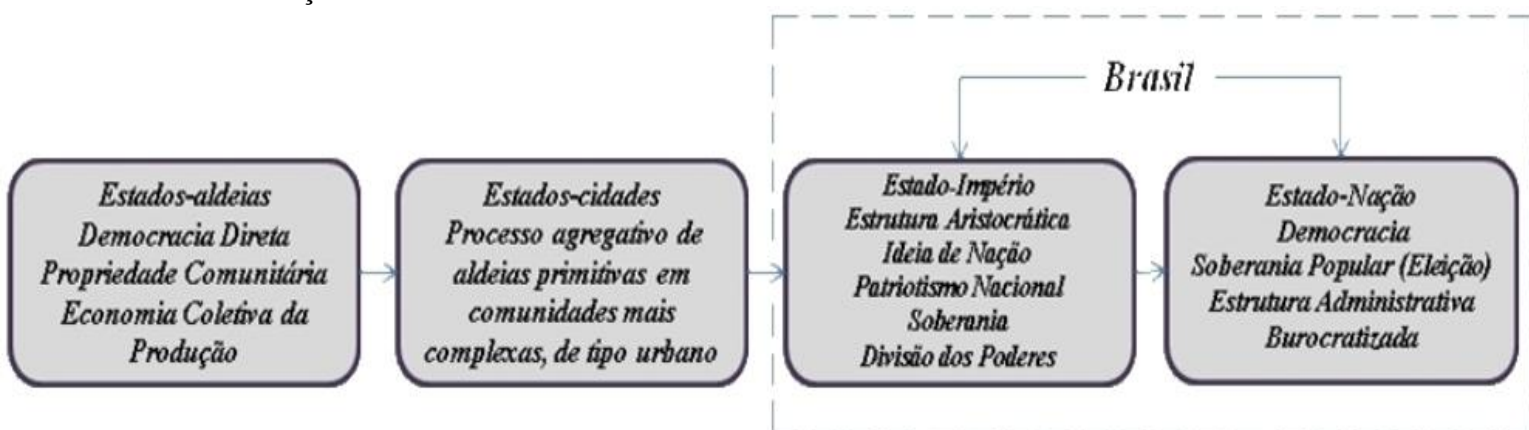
Brasil

Estados-aldeias
Democracia Direta
Propriedade Comunitária
Economia Coletiva da Produção

Estados-cidades
Processo agregativo de aldeias primitivas em comunidades mais complexas, de tipo urbano

Estado-Império
Estrutura Aristocrática
Ideia de Nação
Patriotismo Nacional
Soberania
Divisão dos Poderes

Estado-Nação
Democracia
Soberania Popular (Eleição)
Estrutura Administrativa
Burocratizada